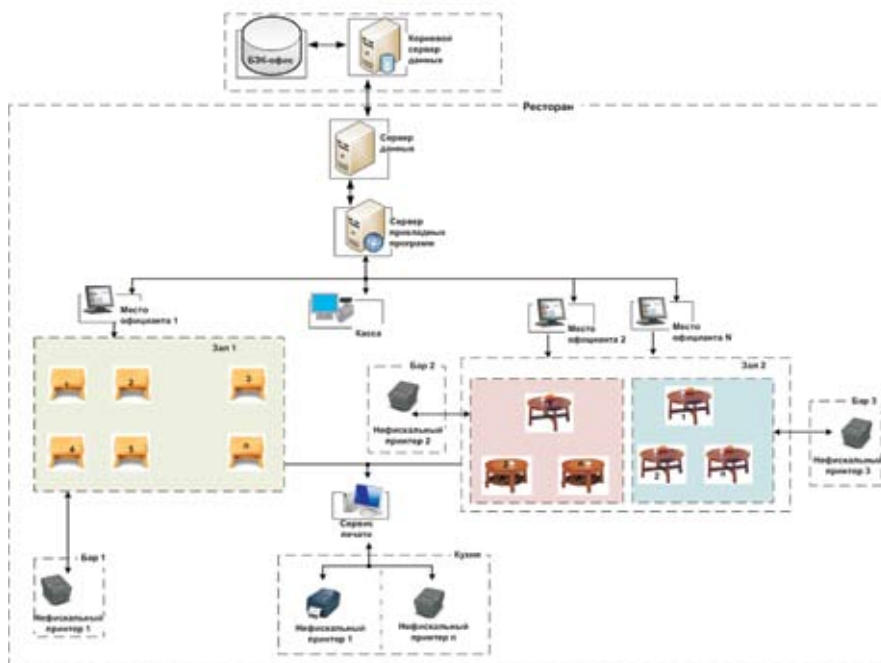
БЭБ-офис

Корневой сервер данных

Ресторан

Сервер данных

Сервер прикладных программ

Место официанта 1

Касса

Место официанта 2

Место официанта N

Зал 1

1 2 3
4 5 n

Бар 2

Нефискальный принтер 2

Зал 2

1

Бар 3

Нефискальный принтер 3

Сервис печати

Кухня

Нефискальный принтер 1

Нефискальный принтер n

Бар 1

Нефискальный принтер 1